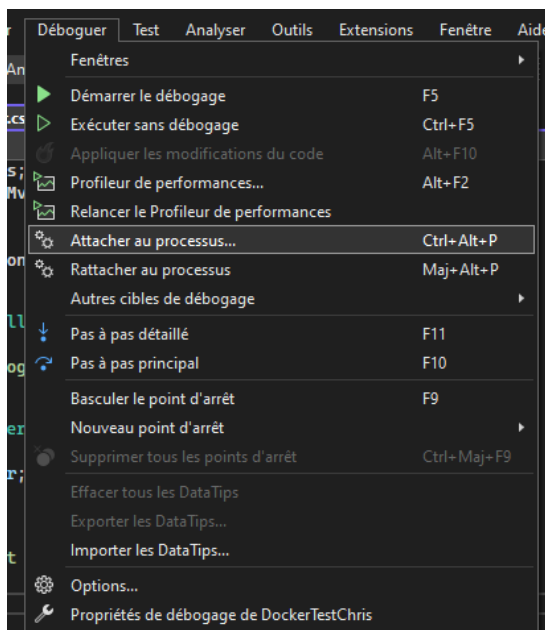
r Déboguer Test Analyser Outils Extensions Fenêtre Aide

An

Fenêtres

Démarrer le débogage F5
Exécuter sans débogage Ctrl+F5
Appliquer les modifications du code Alt+F10
Profileur de performances... Alt+F2
Relancer le Profileur de performances
Attacher au processus... Ctrl+Alt+P
Rattacher au processus Maj+Alt+P
Autres cibles de débogage
Pas à pas détaillé F11
Pas à pas principal F10
Basculer le point d'arrêt F9
Nouveau point d'arrêt
Supprimer tous les points d'arrêt Ctrl+Maj+F9
Effacer tous les DataTips
Exporter les DataTips...
Importer les DataTips...
Options...
Propriétés de débogage de DockerTestChris